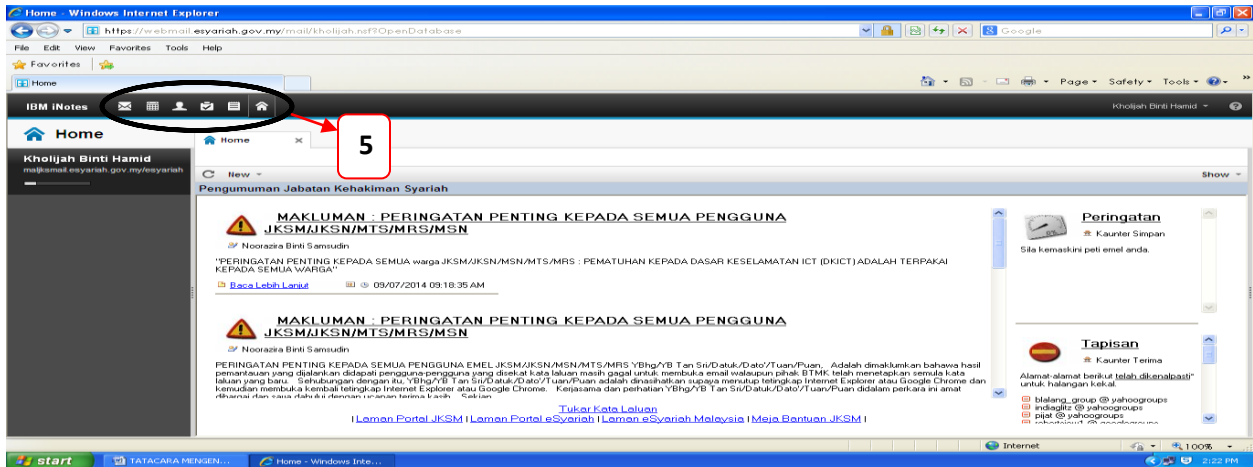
Home - Windows Internet Explorer

https://webmail.esyariah.gov.my/mail/kholijah.nsf?OpenDatabase

Google

File Edit View Favorites Tools Help

Favorites

Home

Page Safety Tools

IBM iNotes

Kholijah Binti Hamid

Home

Home

5

Kholijah Binti Hamid
maljksmail.esyariah.gov.my/esyariah

New

Show

Pengumuman Jabatan Kehakiman Syariah

MAKLUMAN : PERINGATAN PENTING KEPADA SEMUA PENGGUNA JKSM/JKSN/MTS/MRS/MSN

Noorazira Binti Samsudin

"PERINGATAN PENTING KEPADA SEMUA warga JKSM/JKSN/MSN/MTS/MRS : PEMATUHAN KEPADA DASAR KESELAMATAN ICT (DKICT) ADALAH TERPAKAI KEPADA SEMUA WARGA"

Baca Lebih Lanjut 09/07/2014 09:18:35 AM

MAKLUMAN : PERINGATAN PENTING KEPADA SEMUA PENGGUNA JKSM/JKSN/MTS/MRS/MSN

Noorazira Binti Samsudin

PERINGATAN PENTING KEPADA SEMUA PENGGUNA EMEL JKSM/JKSN/MSN/MTS/MRS YBhg/YB Tan Sri/Datuk/Dato'/Tuan/Puan, Adalah dimaklumkan bahawa hasil pemantauan yang dijalankan didapati pengguna-pengguna yang disekat kata laluan masih gagal untuk membuka email walaupun pihak BTMK telah menetapkan semula kata laluan yang baru. Sehubungan dengan itu, YBhg/YB Tan Sri/Datuk/Dato'/Tuan/Puan adalah dinasihatkan supaya menutup tetingkap Internet Explorer atau Google Chrome dan kemudian membuka kembali tetingkap Internet Explorer atau Google Chrome. Kerjasama dan perhatian YBhg/YB Tan Sri/Datuk/Dato'/Tuan/Puan didalam perkara ini amat dihargai dan saya dahului dengan ucapan terima kasih. Sekian.

Tukar Kata Laluan
| Laman Portal JKSM | Laman Portal eSyariah | Laman eSyariah Malaysia | Meja Bantuan JKSM |

Peringatan

Kaunter Simpan

Sila kemaskini peti emel anda.

Tapisan

Kaunter Terima

Alamat-alamat berikut telah dikenalpasti" untuk halangan kekal.

blalang_group @ yahoogroups
indiaglitz @ yahoogroups
pijat @ yahoogroups
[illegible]

Internet

100%

start

TATACARA MENGEN...

Home - Windows Inte...

2:22 PM